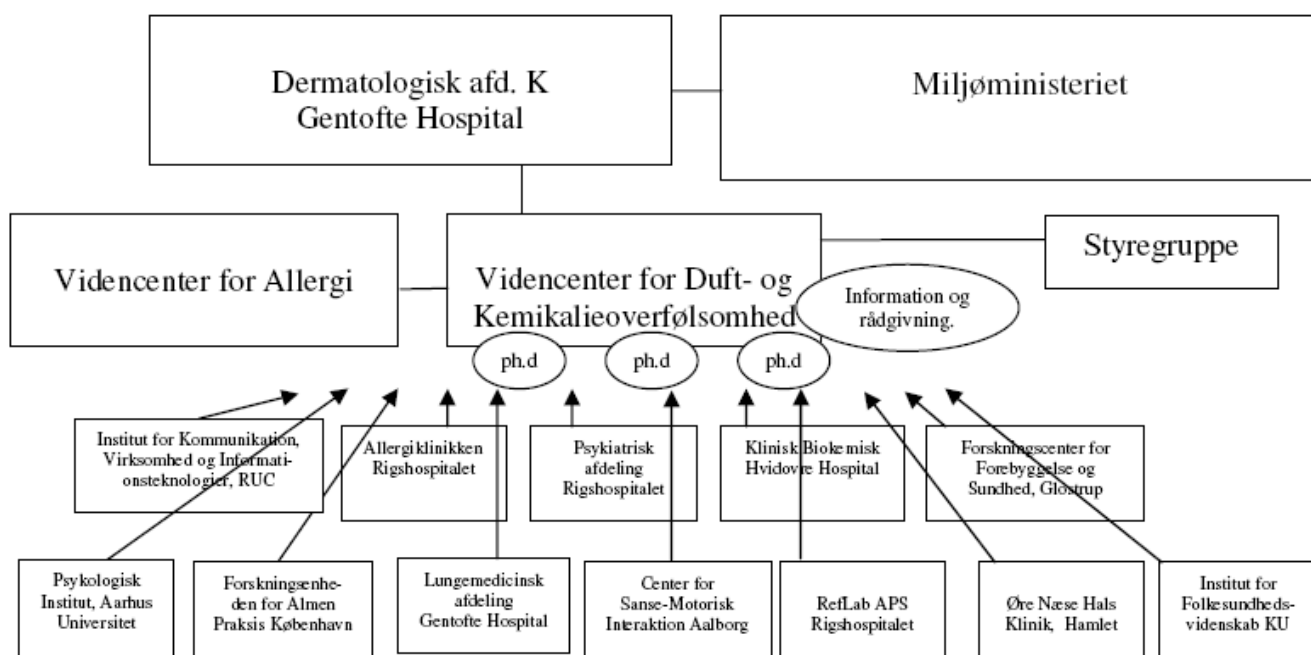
Dermatologisk afd. K
Gentofte Hospital

Miljøministeriet

Videncenter for Allergi

Videncenter for Duft- og Kemikalieoverfølsomhed

Styregruppe

Information og rådgivning.

ph.d

ph.d

ph.d

Institut for Kommunikation, Virksomhed og Informationsteknologier, RUC

Allergiklinikken Rigshospitalet

Psykiatrisk afdeling Rigshospitalet

Klinisk Biokemisk Hvidovre Hospital

Forskningscenter for Forebyggelse og Sundhed, Glostrup

Psykologisk Institut, Aarhus Universitet

Forskningsenheden for Almen Praksis København

Lungemedicinsk afdeling Gentofte Hospital

Center for Sanse-Motorisk Interaktion Aalborg

RefLab APS Rigshospitalet

Øre Næse Hals Klinik, Hamlet

Institut for Folkesundhedsvidenskab KU